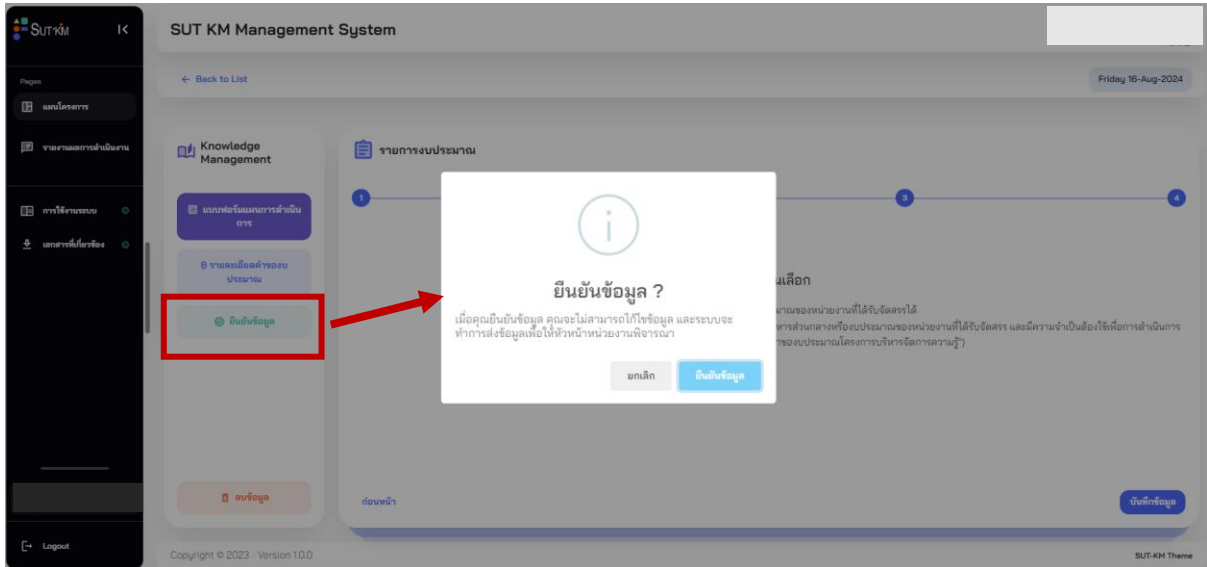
SUT·KM

SUT KM Management System

Pages

แผนโครงการ

รายงานผลการดำเนินงาน

การใช้งานระบบ

เอกสารที่เกี่ยวข้อง

Logout

← Back to List

Friday 16-Aug-2024

Knowledge Management

แบบฟอร์มแผนการดำเนินการ

รายละเอียดค่าของบประมาณ

ยืนยันข้อมูล

ลบข้อมูล

รายการงบประมาณ

1

3

4

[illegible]เลือก

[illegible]มาณของหน่วยงานที่ได้รับจัดสรรได้

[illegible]หารส่วนกลางหรืองบประมาณของหน่วยงานที่ได้รับจัดสรร และมีความจำเป็นต้องใช้เพื่อการดำเนินการ

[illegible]ของบประมาณโครงการบริหารจัดการความรู้)

ยืนยันข้อมูล ?

เมื่อคุณยืนยันข้อมูล คุณจะไม่สามารถแก้ไขข้อมูล และระบบจะทำการส่งข้อมูลเพื่อให้หัวหน้าหน่วยงานพิจารณา

ยกเลิก

ยืนยันข้อมูล

ก่อนหน้า

บันทึกข้อมูล

Copyright © 2023 - Version 1.0.0

SUT-KM Theme